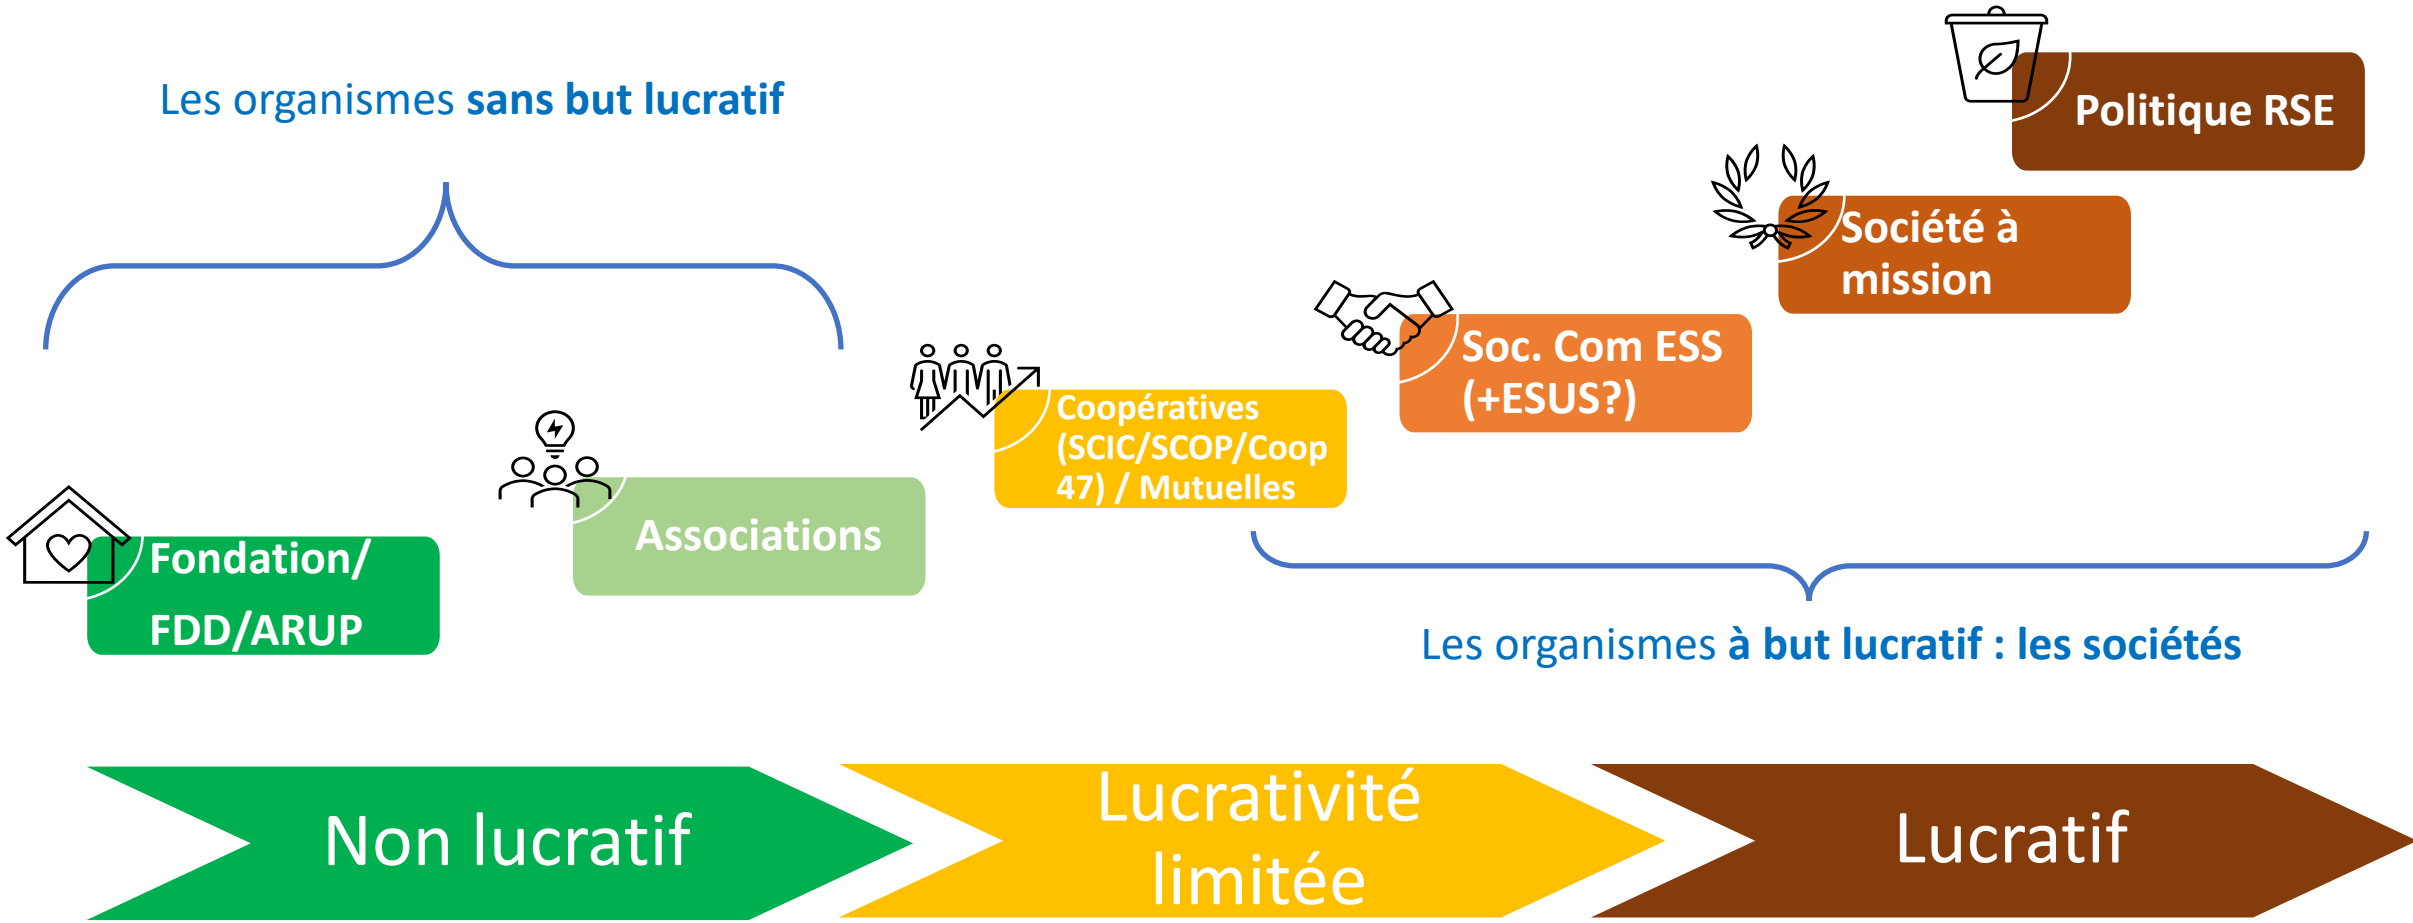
Les organismes sans but lucratif

Politique RSE

Société à mission

Soc. Com ESS (+ESUS?)

Coopératives (SCIC/SCOP/Coop 47) / Mutuelles

Associations

Fondation/ FDD/ARUP

Les organismes à but lucratif : les sociétés

Non lucratif

Lucrativité limitée

Lucratif